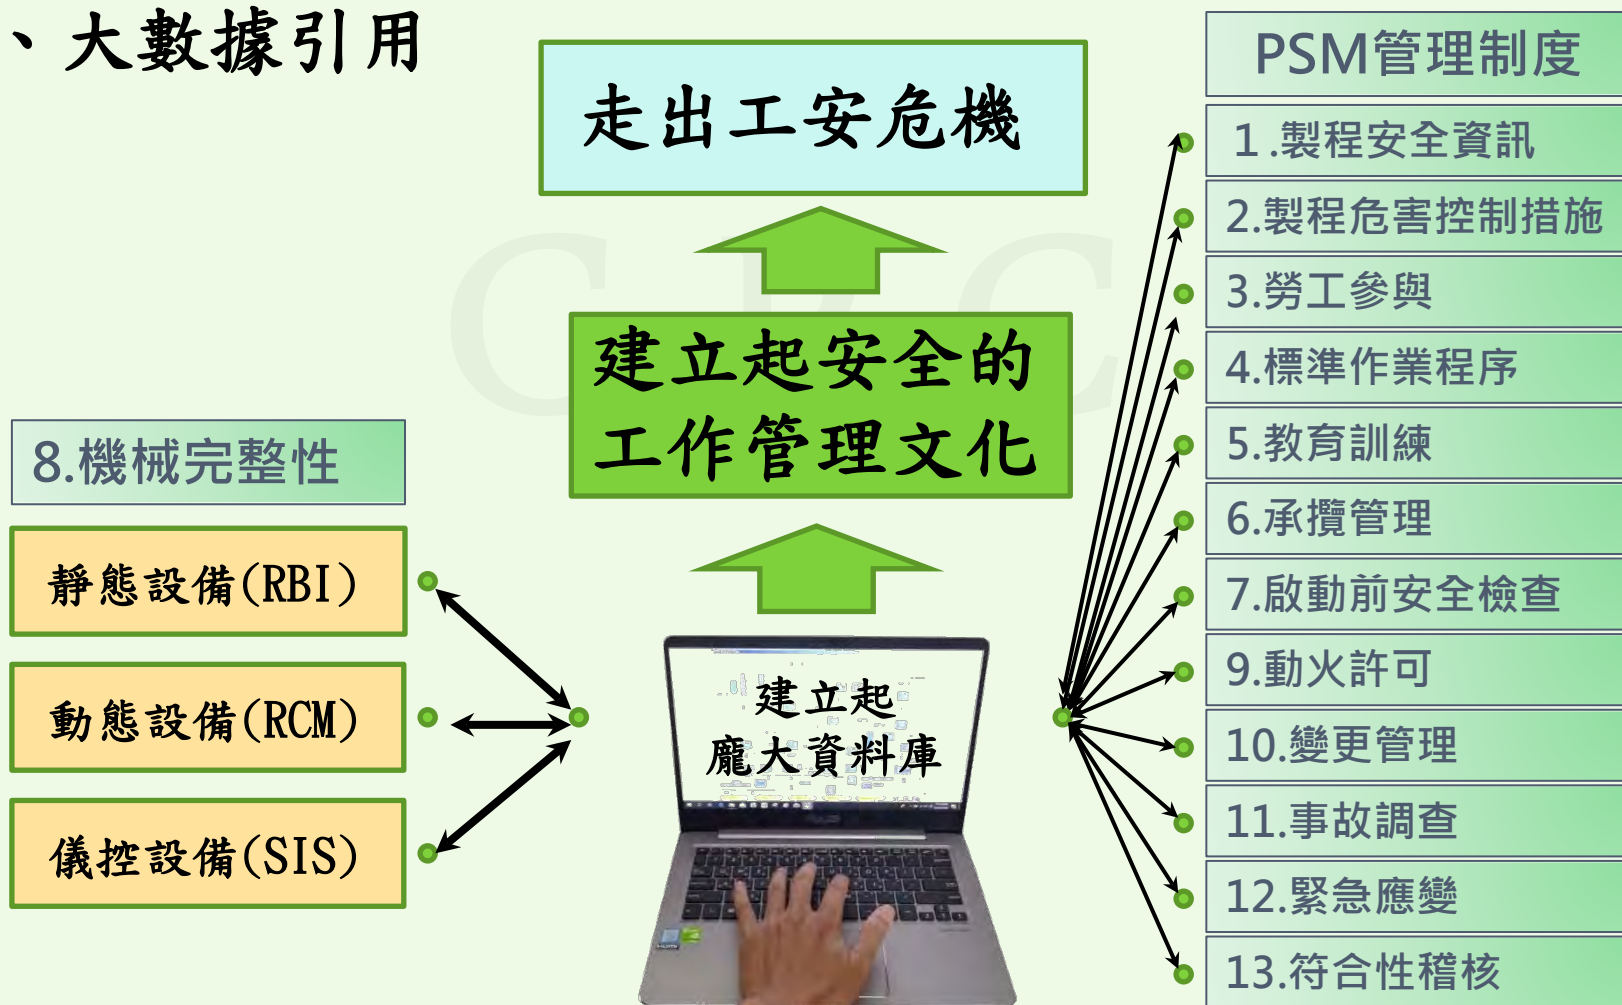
、大數據引用

走出工安危機

建立起安全的工作管理文化

建立起
龐大資料庫

8.機械完整性

靜態設備(RBI)

動態設備(RCM)

儀控設備(SIS)

PSM管理制度

1.製程安全資訊

2.製程危害控制措施

3.勞工參與

4.標準作業程序

5.教育訓練

6.承攬管理

7.啟動前安全檢查

9.動火許可

10.變更管理

11.事故調查

12.緊急應變

13.符合性稽核